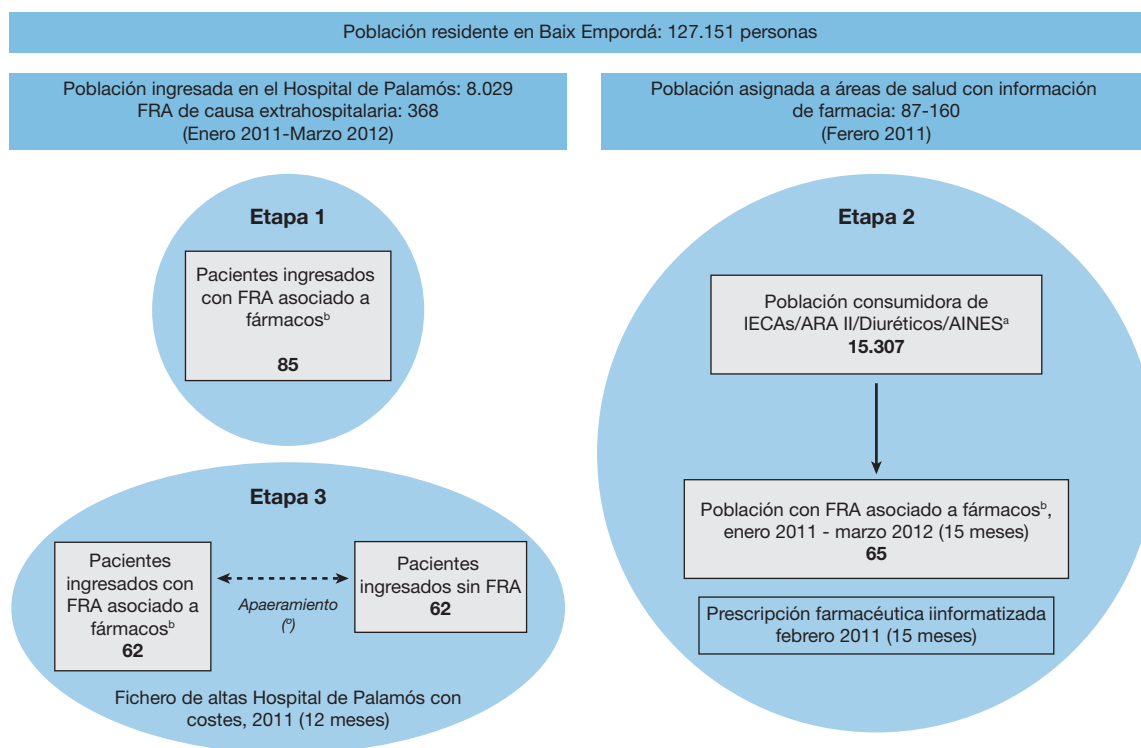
Población residente en Baix Empordá: 127.151 personas

Población ingresada en el Hospital de Palamós: 8.029
FRA de causa extrahospitalaria: 368
(Enero 2011-Marzo 2012)

Población asignada a áreas de salud con información de farmacia: 87-160
(Ferero 2011)

Etapa 1

Pacientes ingresados con FRA asociado a fármacos$^{b}$

85

Etapa 2

Población consumidora de IECAs/ARA II/Diuréticos/AINES$^{a}$
15.307

Población con FRA asociado a fármacos$^{b}$, enero 2011 - marzo 2012 (15 meses)
65

Prescripción farmacéutica iinformatizada febrero 2011 (15 meses)

Etapa 3

Pacientes ingresados con FRA asociado a fármacos$^{b}$
62

Apaeramiento
($^{c}$)

Pacientes ingresados sin FRA
62

Fichero de altas Hospital de Palamós con costes, 2011 (12 meses)